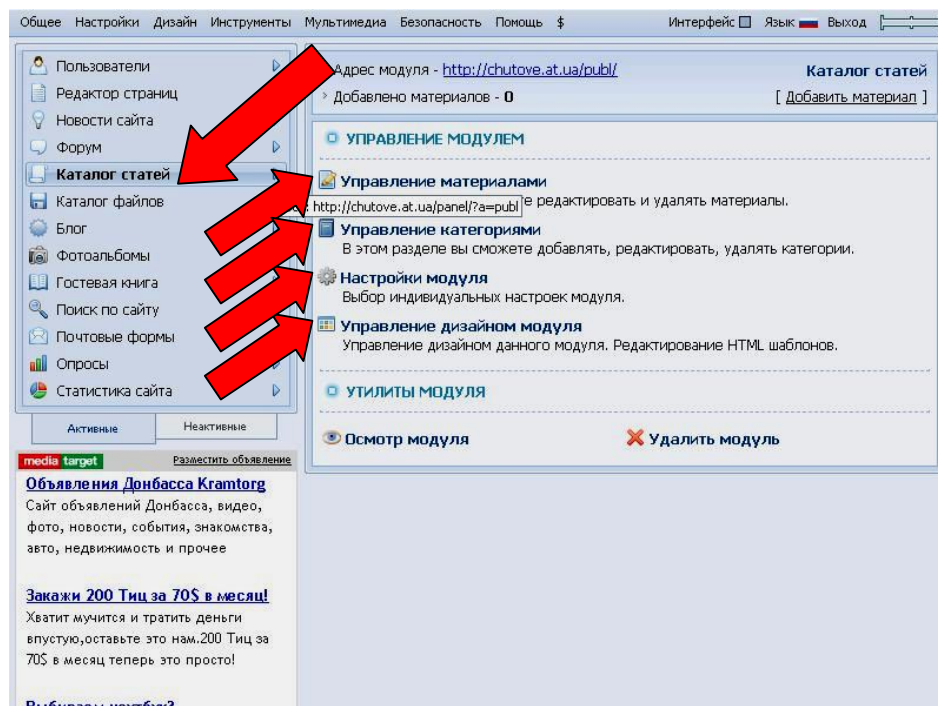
Общее Настройки Дизайн Инструменты Мультимедиа Безопасность Помощь $

Интерфейс Язык Выход

Пользователи
Редактор страниц
Новости сайта
Форум
Каталог статей
Каталог файлов
Блог
Фотоальбомы
Гостевая книга
Поиск по сайту
Почтовые формы
Опросы
Статистика сайта

Активные Неактивные

media target Разместить объявление

Объявления Донбасса Kramtorg
Сайт объявлений Донбасса, видео, фото, новости, события, знакомства, авто, недвижимость и прочее

Закажи 200 Тиц за 70$ в месяц!
Хватит мучится и тратить деньги впустую,оставьте это нам.200 Тиц за 70$ в месяц теперь это просто!

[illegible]

Адрес модуля - http://chutove.at.ua/publ/
Каталог статей
Добавлено материалов - 0
[ Добавить материал ]

УПРАВЛЕНИЕ МОДУЛЕМ

Управление материалами
http://chutove.at.ua/panel/?a=publ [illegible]е редактировать и удалять материалы.

Управление категориями
В этом разделе вы сможете добавлять, редактировать, удалять категории.

Настройки модуля
Выбор индивидуальных настроек модуля.

Управление дизайном модуля
Управление дизайном данного модуля. Редактирование HTML шаблонов.

УТИЛИТЫ МОДУЛЯ

Осмотр модуля
Удалить модуль